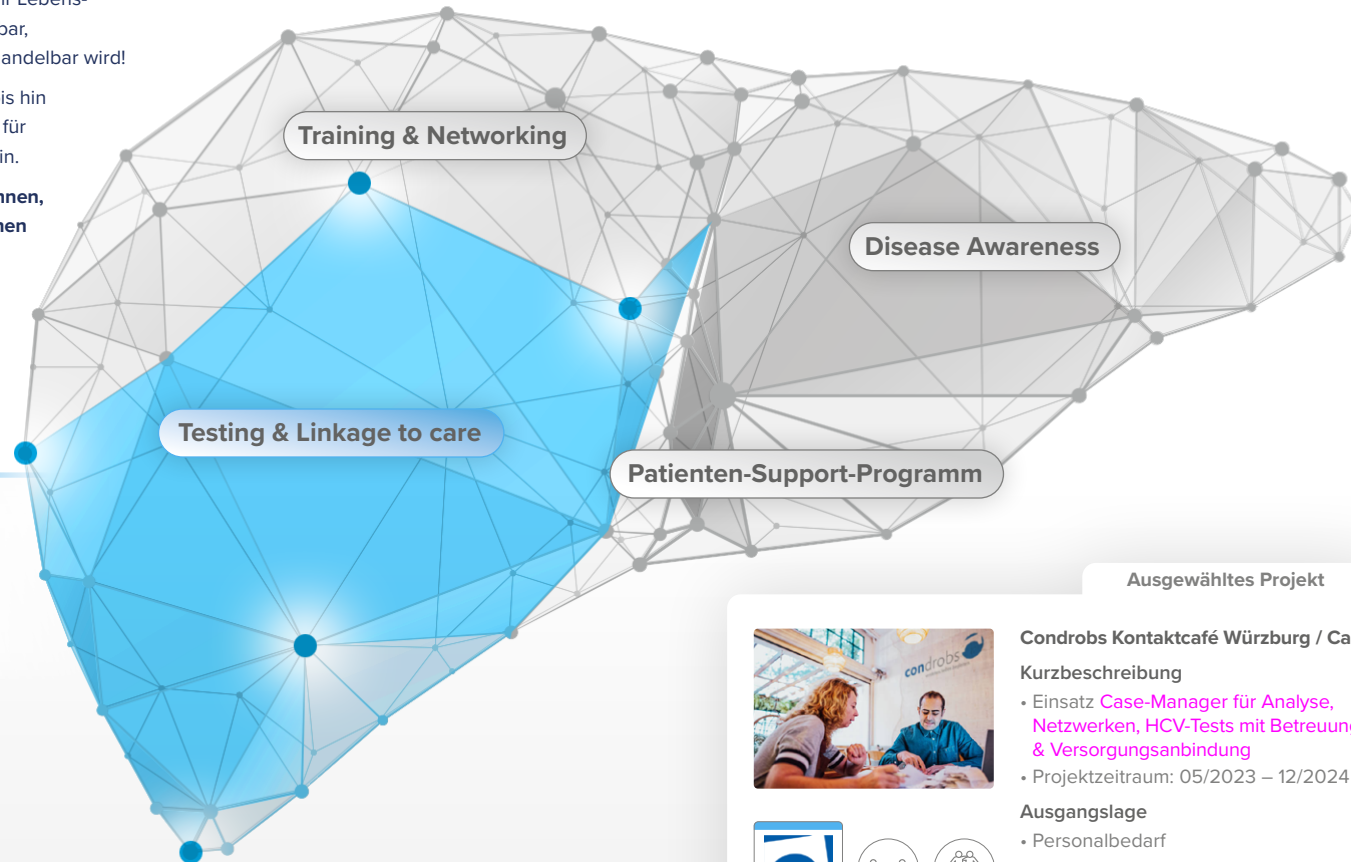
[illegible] Lebens-
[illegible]bar,
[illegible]andelbar wird!

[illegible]is hin
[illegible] für
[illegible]in.

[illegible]nnen,
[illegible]nen

Training & Networking

Disease Awareness

Testing & Linkage to care

Patienten-Support-Programm

Ausgewähltes Projekt

condrobs

Condrobs Kontaktcafé Würzburg / Ca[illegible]

Kurzbeschreibung

• Einsatz Case-Manager für Analyse, Netzwerken, HCV-Tests mit Betreuun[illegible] & Versorgungsanbindung

• Projektzeitraum: 05/2023 – 12/2024

Ausgangslage

• Personalbedarf